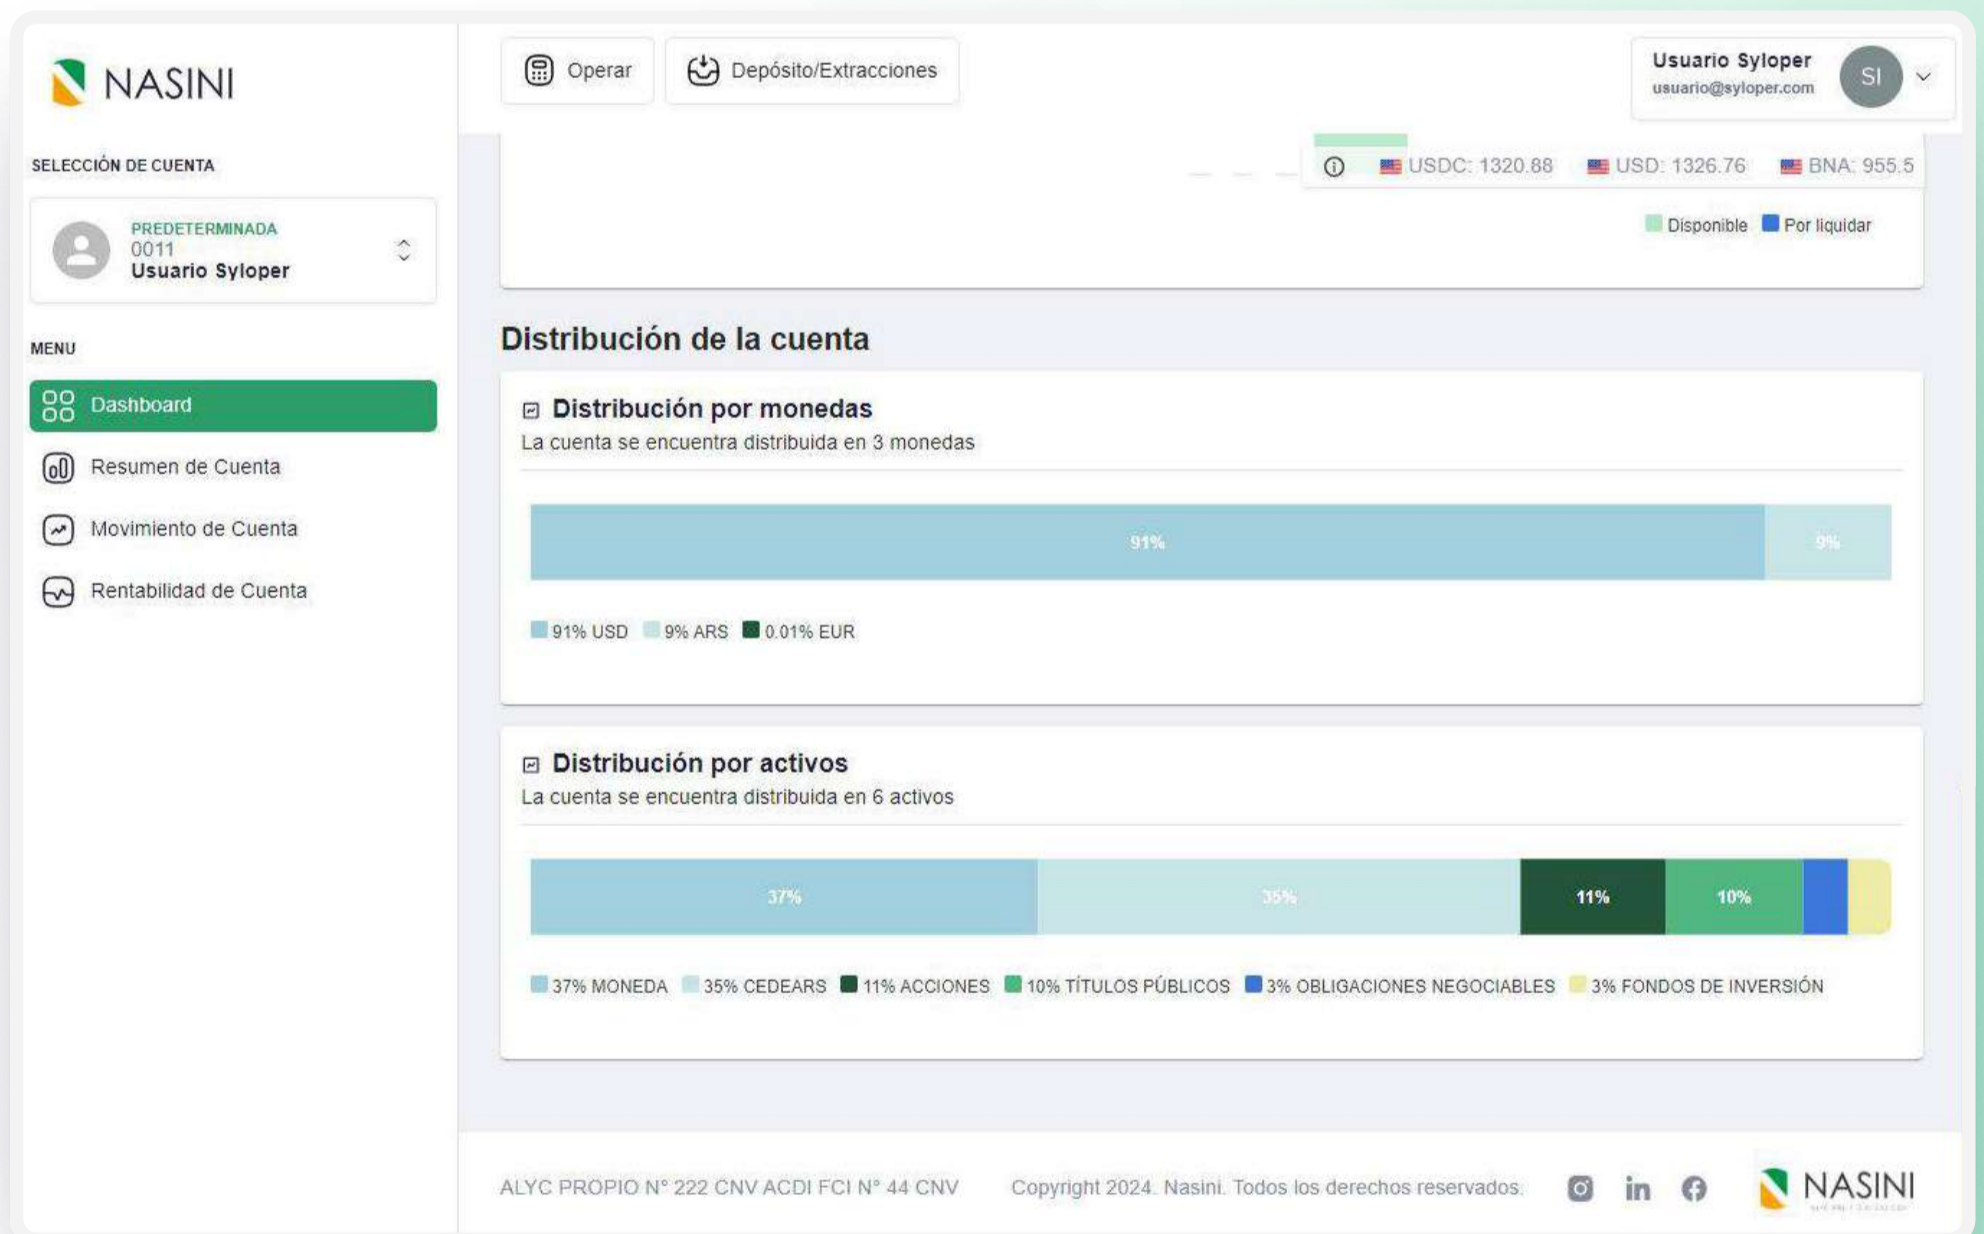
NASINI

SELECCIÓN DE CUENTA

PREDETERMINADA
0011
Usuario Syloper

MENU

Dashboard
Resumen de Cuenta
Movimiento de Cuenta
Rentabilidad de Cuenta

Operar
Depósito/Extracciones

Usuario Syloper
usuario@syloper.com
SI

USDC: 1320.88 USD: 1326.76 BNA: 955.5

Disponible Por liquidar

Distribución de la cuenta

Distribución por monedas
La cuenta se encuentra distribuida en 3 monedas

91% 9%

91% USD 9% ARS 0.01% EUR

Distribución por activos
La cuenta se encuentra distribuida en 6 activos

37% 35% 11% 10%

37% MONEDA 35% CEDEARS 11% ACCIONES 10% TÍTULOS PÚBLICOS 3% OBLIGACIONES NEGOCIABLES 3% FONDOS DE INVERSIÓN

ALYC PROPIO N° 222 CNV ACDI FCI N° 44 CNV Copyright 2024. Nasini. Todos los derechos reservados.

NASINI